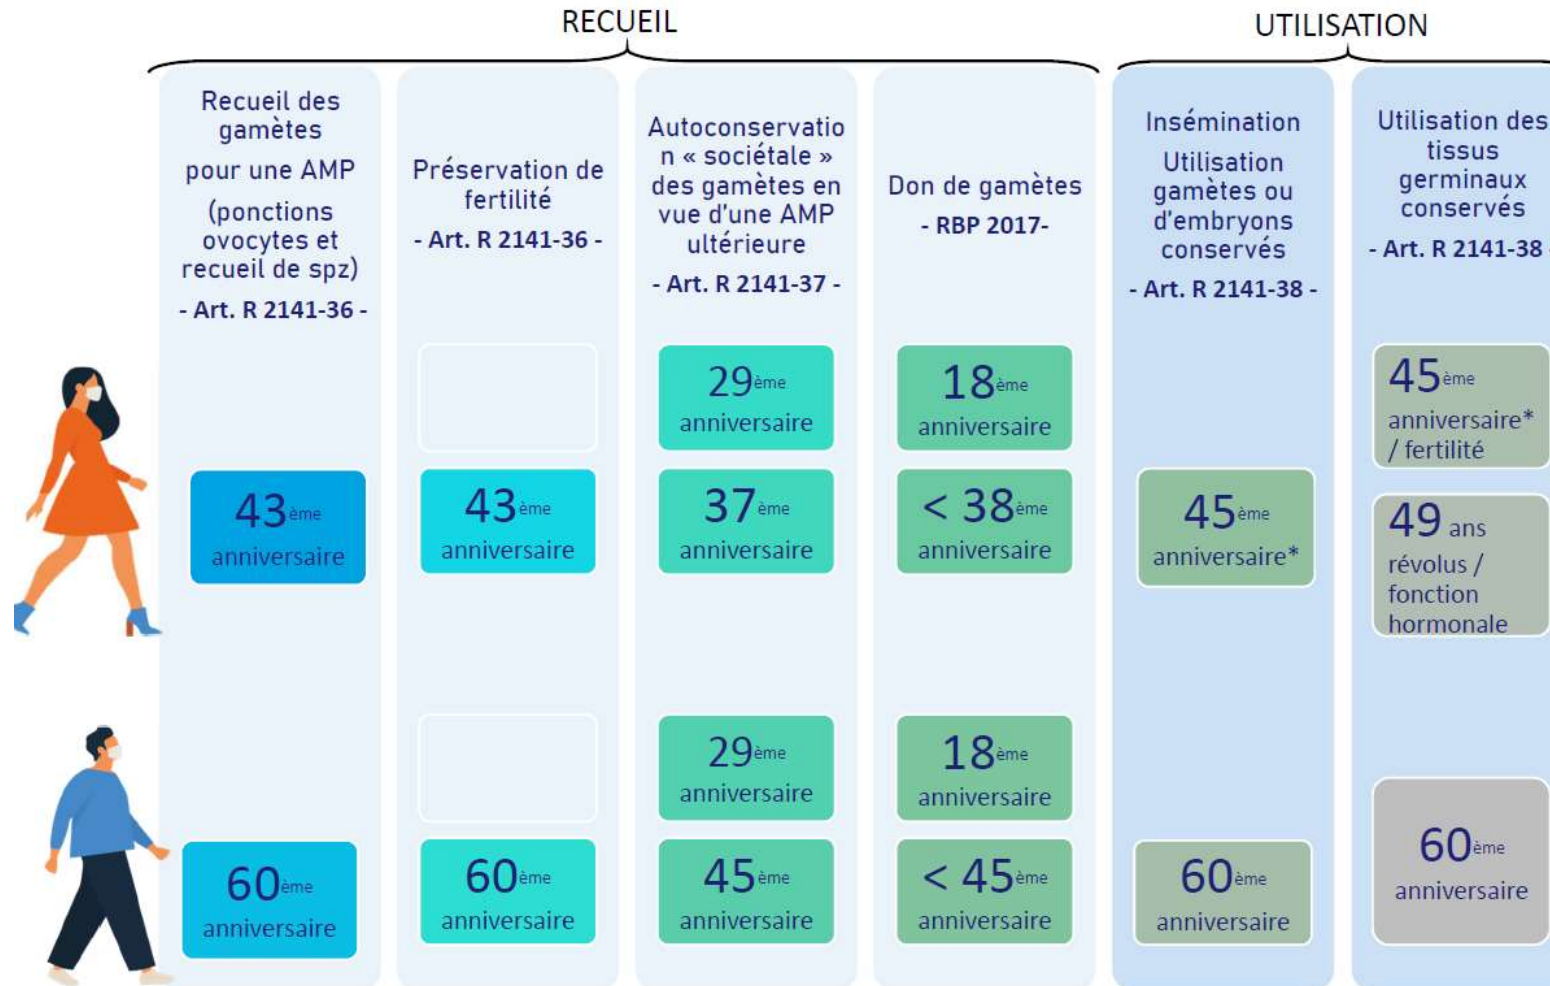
RECUEIL

UTILISATION

Recueil des gamètes pour une AMP (ponctions ovocytes et recueil de spz)
- Art. R 2141-36 -

Préservation de fertilité
- Art. R 2141-36 -

Autoconservation « sociétale » des gamètes en vue d'une AMP ultérieure
- Art. R 2141-37 -

Don de gamètes
- RBP 2017-

Insémination
Utilisation gamètes ou d'embryons conservés
- Art. R 2141-38 -

Utilisation des tissus germinaux conservés
- Art. R 2141-38 -

$29^{ème}$ anniversaire

$18^{ème}$ anniversaire

$45^{ème}$ anniversaire* / fertilité

$43^{ème}$ anniversaire

$43^{ème}$ anniversaire

$37^{ème}$ anniversaire

$< 38^{ème}$ anniversaire

$45^{ème}$ anniversaire*

49 ans révolus / fonction hormonale

$29^{ème}$ anniversaire

$18^{ème}$ anniversaire

$60^{ème}$ anniversaire

$60^{ème}$ anniversaire

$45^{ème}$ anniversaire

$< 45^{ème}$ anniversaire

$60^{ème}$ anniversaire

$60^{ème}$ anniversaire